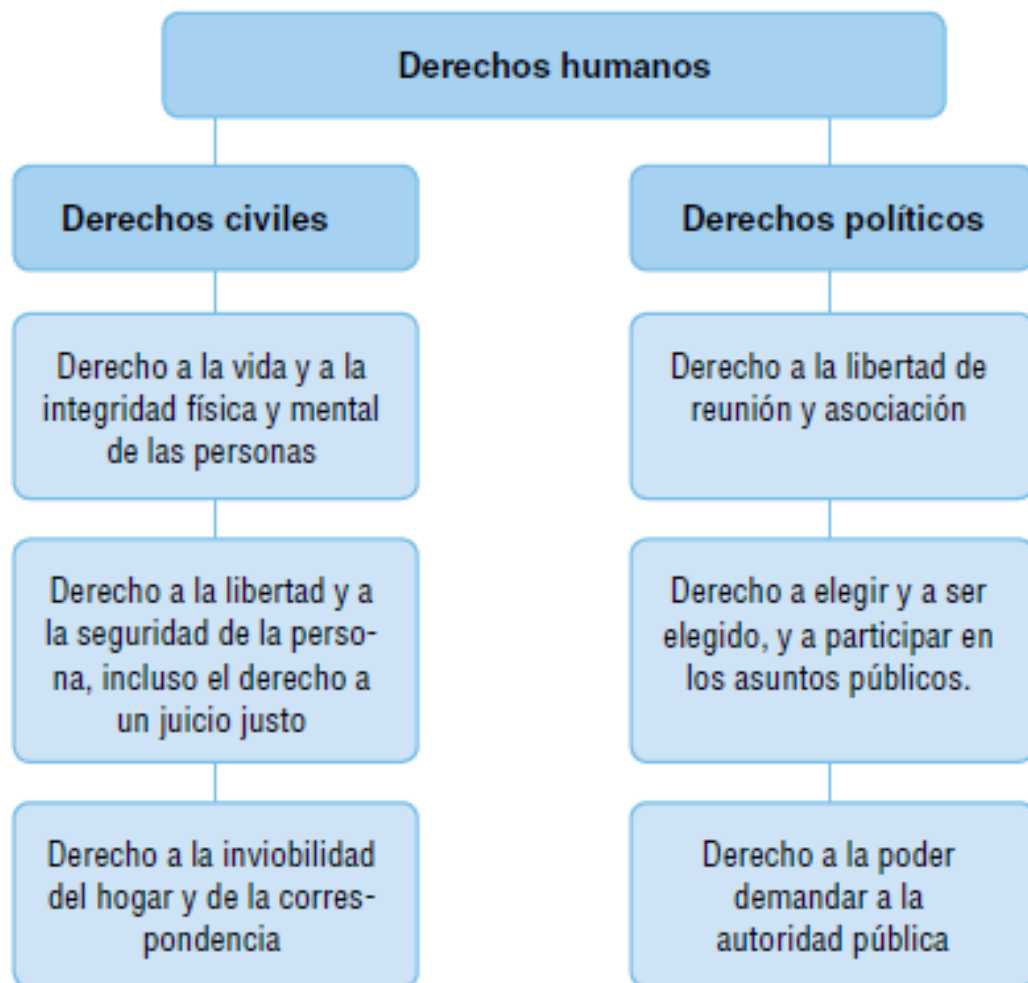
Derechos humanos

Derechos civiles

Derecho a la vida y a la integridad física y mental de las personas

Derecho a la libertad y a la seguridad de la persona, incluso el derecho a un juicio justo

Derecho a la inviobilidad del hogar y de la correspondencia

Derechos políticos

Derecho a la libertad de reunión y asociación

Derecho a elegir y a ser elegido, y a participar en los asuntos públicos.

Derecho a la poder demandar a la autoridad pública